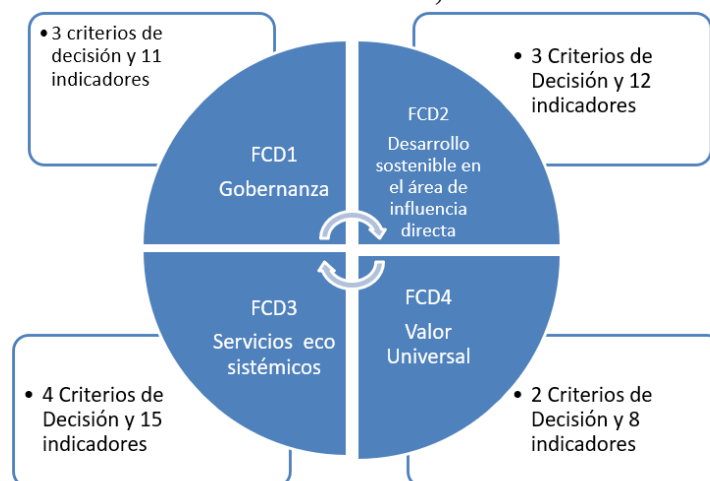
- 3 criterios de decisión y 11 indicadores

- 3 Criterios de Decisión y 12 indicadores

FCD1

Gobernanza

FCD2

Desarrollo sostenible en el área de influencia directa

FCD3

Servicios eco sistémicos

FCD4

Valor Universal

- 4 Criterios de Decisión y 15 indicadores

- 2 Criterios de Decisión y 8 indicadores